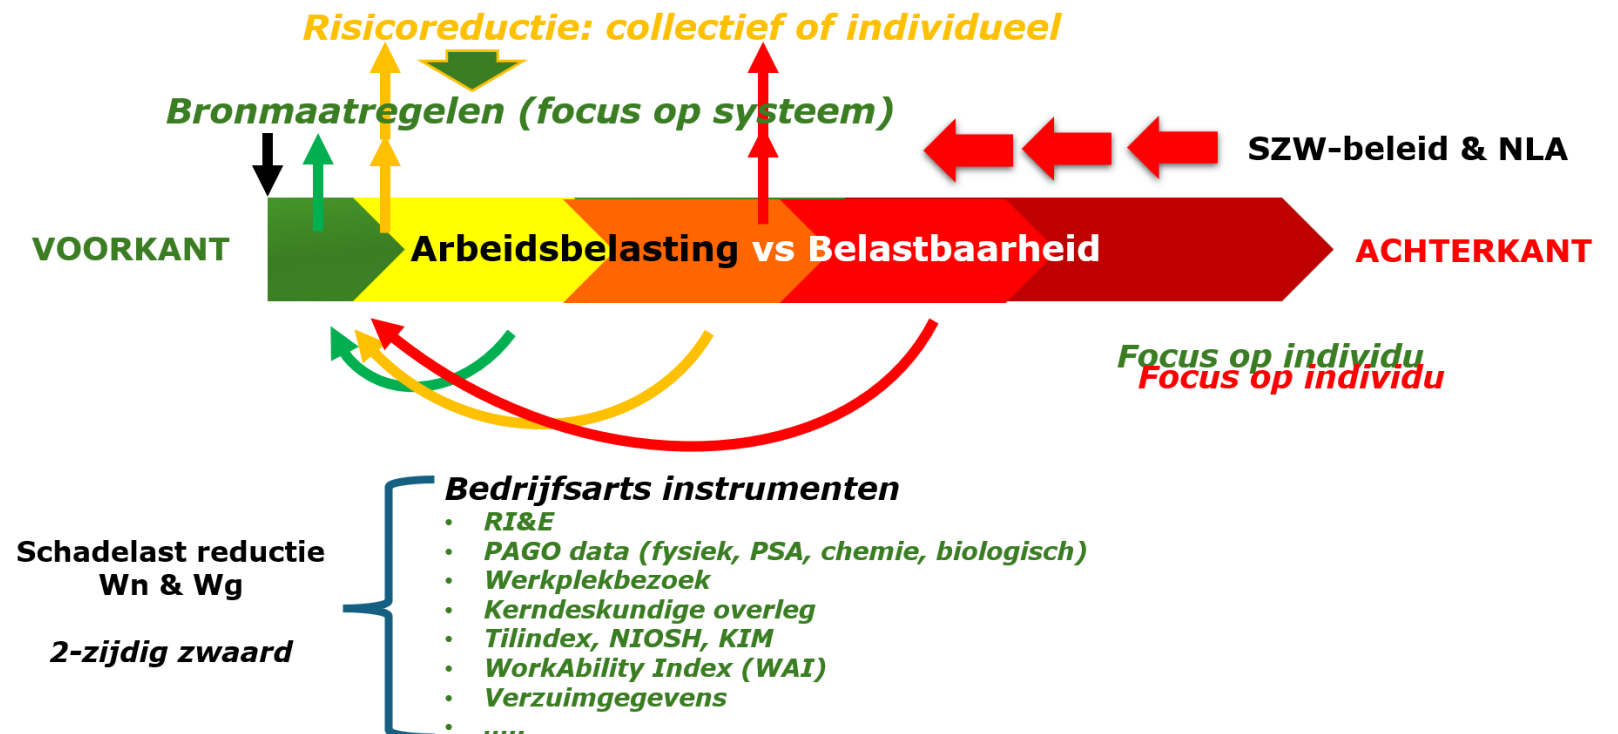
Risicoreductie: collectief of individueel

Bronmaatregelen (focus op systeem)

SZW-beleid & NLA

VOORKANT

Arbeidsbelasting vs Belastbaarheid

ACHTERKANT

Focus op individu
Focus op individu

Schadelast reductie
Wn & Wg

2-zijdig zwaard

Bedrijfsarts instrumenten
- RI&E
- PAGO data (fysiek, PSA, chemie, biologisch)
- Werkplekbezoek
- Kerndeskundige overleg
- Tilindex, NIOSH, KIM
- WorkAbility Index (WAI)
- Verzuimgegevens
- .....